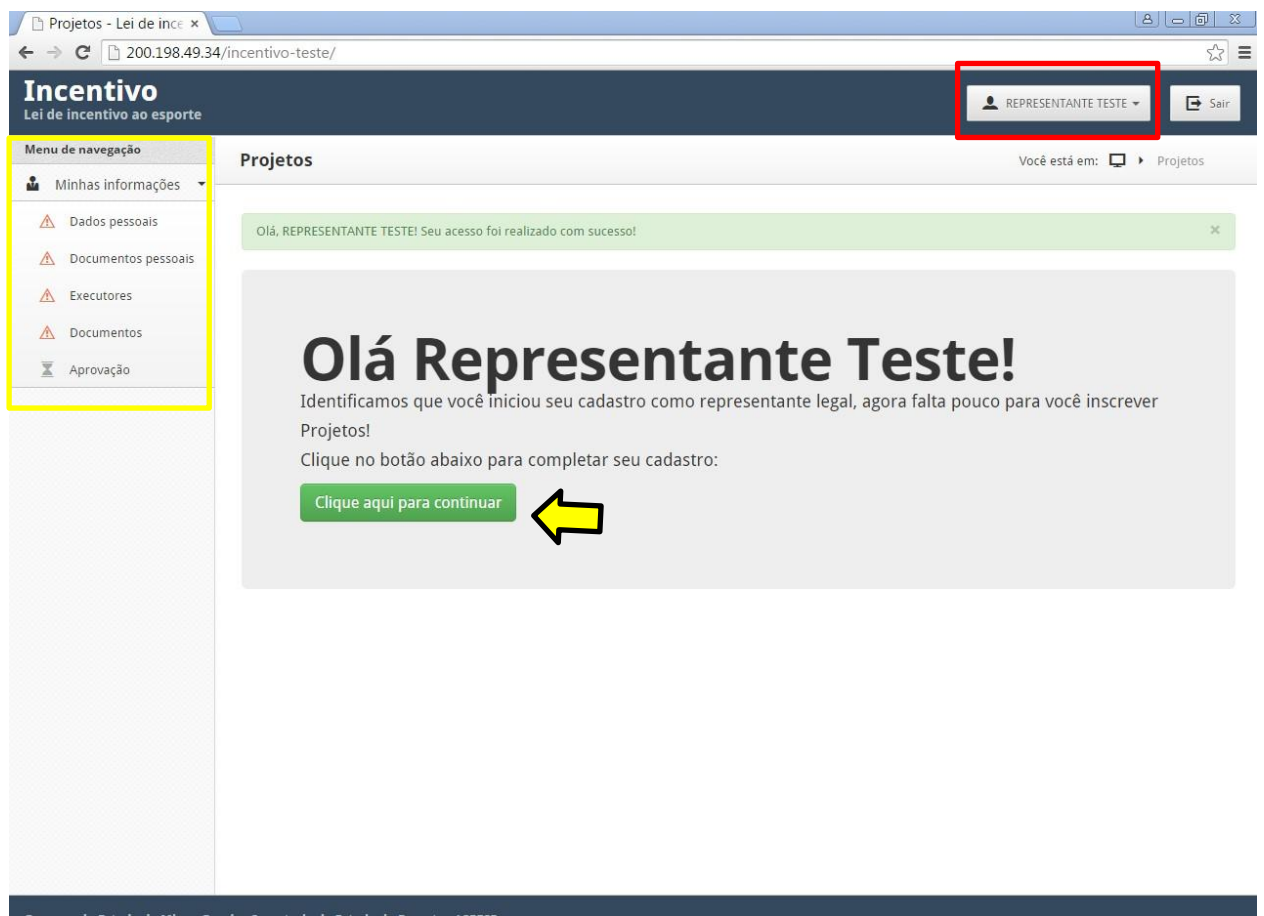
Projetos - Lei de ince ×

200.198.49.34/incentivo-teste/

Incentivo
Lei de incentivo ao esporte

REPRESENTANTE TESTE

Sair

Menu de navegação

Minhas informações

Dados pessoais

Documentos pessoais

Executores

Documentos

Aprovação

Projetos

Você está em: Projetos

Olá, REPRESENTANTE TESTE! Seu acesso foi realizado com sucesso!

×

Olá Representante Teste!

Identificamos que você iniciou seu cadastro como representante legal, agora falta pouco para você inscrever Projetos!

Clique no botão abaixo para completar seu cadastro:

Clique aqui para continuar

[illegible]